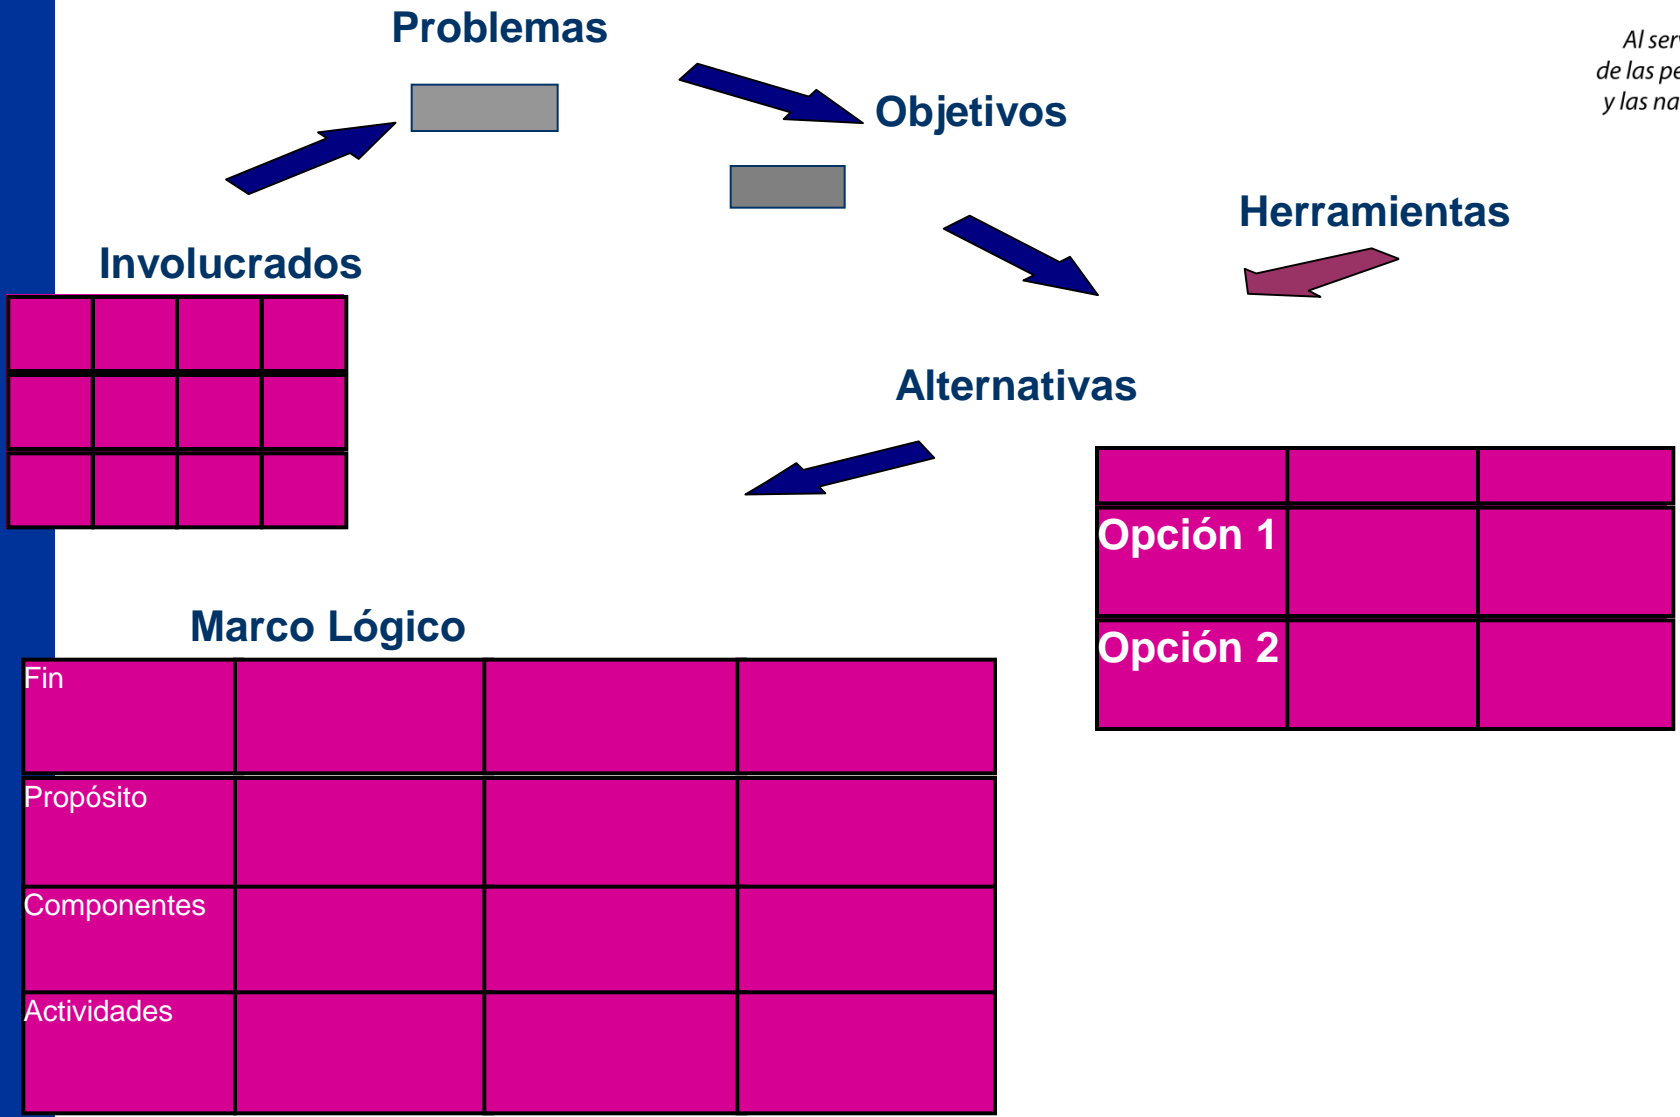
Problemas

Objetivos

Al ser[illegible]
de las pe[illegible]
y las na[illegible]

Herramientas

Involucrados

|  |  |  |  |
|---|---|---|---|
|  |  |  |  |
|  |  |  |  |

Alternativas

|  |  |  |
|---|---|---|
| Opción 1 |  |  |
| Opción 2 |  |  |

Marco Lógico

|  |  |  |  |
|---|---|---|---|
| Fin |  |  |  |
| Propósito |  |  |  |
| Componentes |  |  |  |
| Actividades |  |  |  |